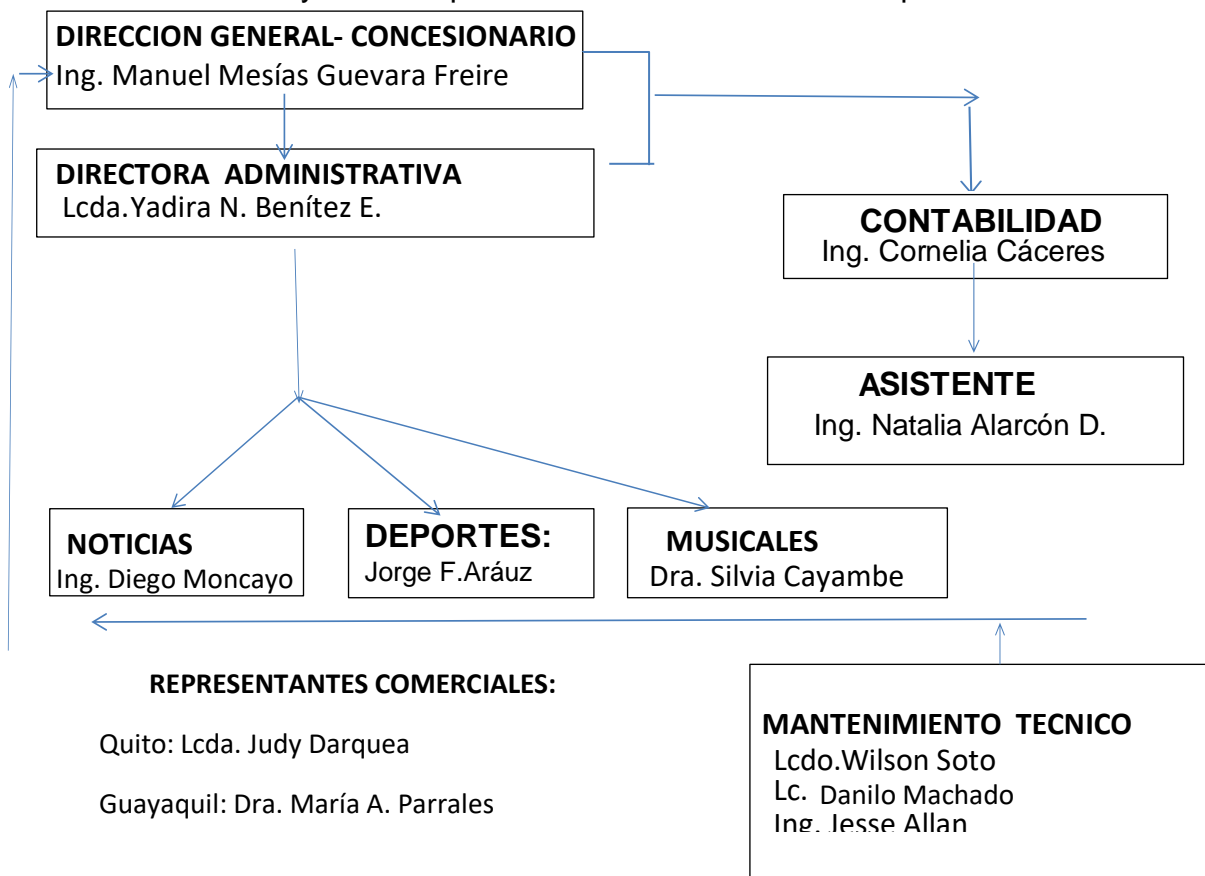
DIRECCION GENERAL- CONCESIONARIO
Ing. Manuel Mesías Guevara Freire

DIRECTORA ADMINISTRATIVA
Lcda.Yadira N. Benítez E.

CONTABILIDAD
Ing. Cornelia Cáceres

ASISTENTE
Ing. Natalia Alarcón D.

NOTICIAS
Ing. Diego Moncayo

DEPORTES:
Jorge F.Aráuz

MUSICALES
Dra. Silvia Cayambe

REPRESENTANTES COMERCIALES:

Quito: Lcda. Judy Darquea

Guayaquil: Dra. María A. Parrales

MANTENIMIENTO TECNICO
Lcdo.Wilson Soto
Lc. Danilo Machado
Ing. Jesse Allan